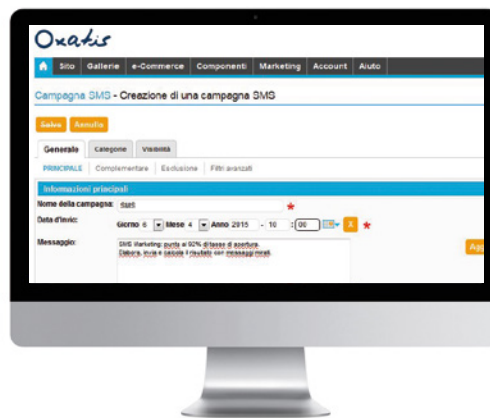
Oxatis

Sito | Gallerie | e-Commerce | Componenti | Marketing | Account | Aiuto

Campagna SMS - Creazione di una campagna SMS

Salva | Annulla

Generale | Categorie | Visibilità

PRINCIPALE | Complementare | Esclusione | Filtri avanzati

Informazioni principali

Nome della campagna: Saldi *

Data d'invio: Giorno 6 Mese 4 Anno 2015 - 10 : 00 X *

Messaggio: SMS Marketing: punta al 92% di tasso di apertura. Elabora, invia e calcola il risultato con messaggi mirati.

Ag